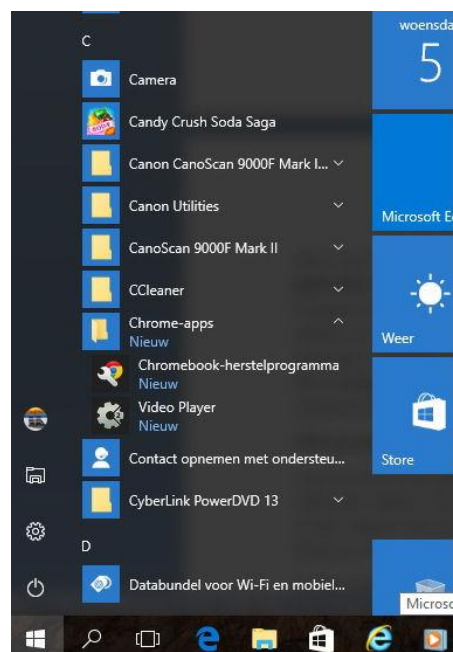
C
Camera
Candy Crush Soda Saga
Canon CanoScan 9000F Mark I...
Canon Utilities
CanoScan 9000F Mark II
CCleaner
Chrome-apps
Nieuw
Chromebook-herstelprogramma
Nieuw
Video Player
Nieuw
Contact opnemen met ondersteu...
CyberLink PowerDVD 13
D
Databundel voor Wi-Fi en mobiel...

woensda
5
Microsoft E
Weer
Store
Microso